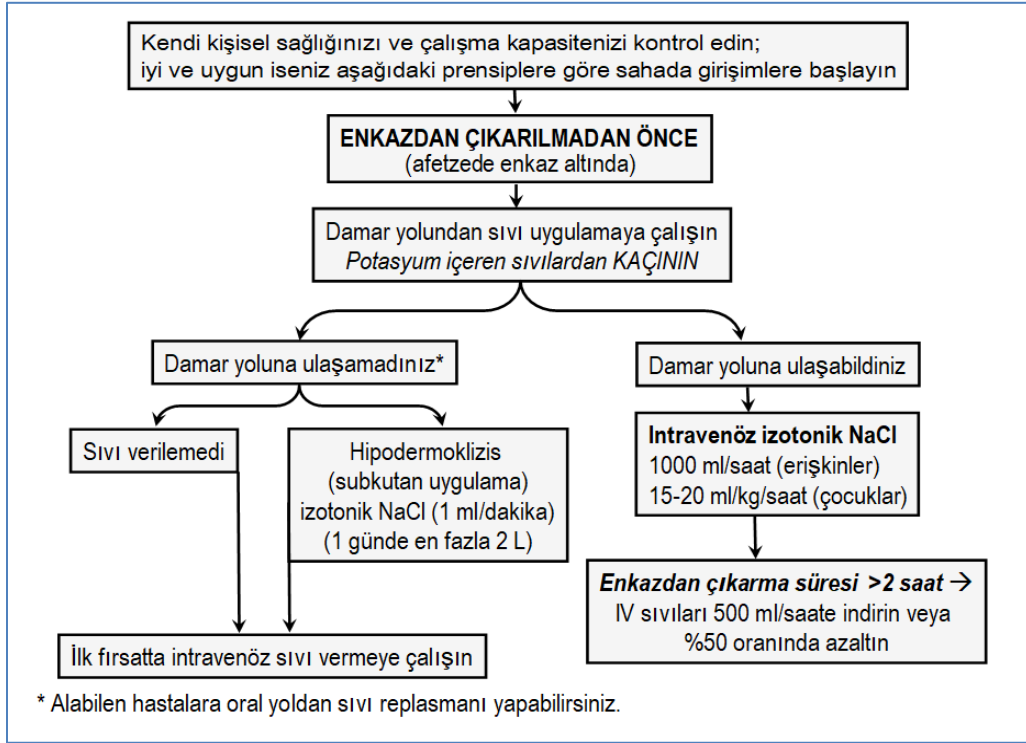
Kendi kişisel sağlığınızı ve çalışma kapasitenizi kontrol edin; iyi ve uygun iseniz aşağıdaki prensiplere göre sahada girişimlere başlayın

ENKAZDAN ÇIKARILMADAN ÖNCE
(afetzede enkaz altında)

Damar yolundan sıvı uygulamaya çalışın
Potasyum içeren sıvılardan KAÇININ

Damar yoluna ulaşamadınız*

Sıvı verilemedi

Hipodermoklizis
(subkutan uygulama)
izotonik NaCl (1 ml/dakika)
(1 günde en fazla 2 L)

İlk fırsatta intravenöz sıvı vermeye çalışın

Damar yoluna ulaşabildiniz

Intravenöz izotonik NaCl
1000 ml/saat (erişkinler)
15-20 ml/kg/saat (çocuklar)

Enkazdan çıkarma süresi >2 saat →
IV sıvıları 500 ml/saate indirin veya %50 oranında azaltın

* Alabilen hastalara oral yoldan sıvı replasmanı yapabilirsiniz.